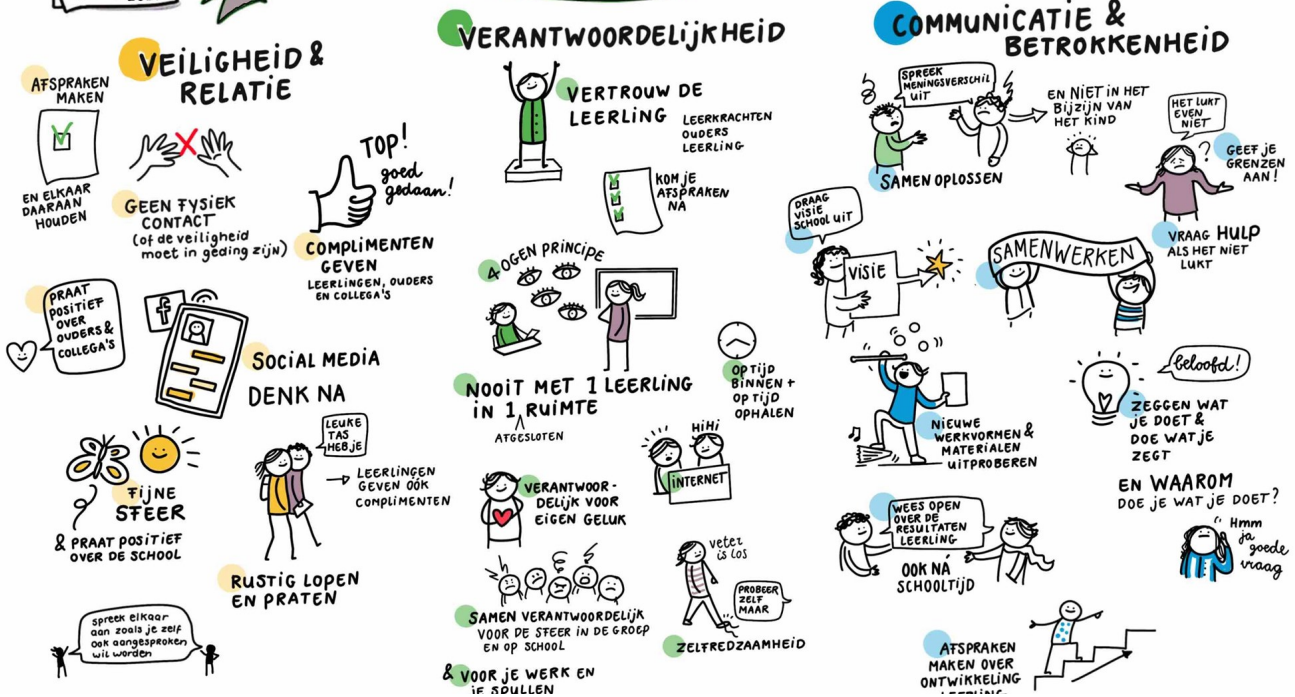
VEILIGHEID & RELATIE

AFSPRAKEN MAKEN

EN ELKAAR DAARAAN HOUDEN

GEEN FYSIEK CONTACT (of de veiligheid moet in geding zijn)

TOP! goed gedaan!

COMPLIMENTEN GEVEN
LEERLINGEN, OUDERS EN COLLEGA'S

PRAAT POSITIEF OVER OUDERS & COLLEGA'S

f

SOCIAL MEDIA
DENK NA

FIJNE SFEER
& PRAAT POSITIEF OVER DE SCHOOL

LEUKE TAS HEB JE

LEERLINGEN GEVEN OOK COMPLIMENTEN

RUSTIG LOPEN EN PRATEN

spreek elkaar aan zoals je zelf ook aangesproken wil worden

VERANTWOORDELIJKHEID

VERTROUW DE LEERLING
LEERKRACHTEN
OUDERS
LEERLING

KOM JE AFSPRAKEN NA

4 OGEN PRINCIPE

NOOIT MET 1 LEERLING IN 1 RUIMTE
AFGESLOTEN

OP TIJD BINNEN + OP TIJD OPHALEN

HIHI
INTERNET

VERANTWOORDELIJK VOOR EIGEN GELUK

veter is los

PROBEER ZELF MAAR

SAMEN VERANTWOORDELIJK VOOR DE SFEER IN DE GROEP EN OP SCHOOL

ZELFREDZAAMHEID

& VOOR JE WERK EN JE SPULLEN

COMMUNICATIE & BETROKKENHEID

SPREEK MENINGSVERSCHIL UIT

EN NIET IN HET BIJZIJN VAN HET KIND

SAMEN OPLOSSEN

HET LUKT EVEN NIET

GEEF JE GRENZEN AAN!

DRAAG VISIE SCHOOL UIT

VISIE

SAMENWERKEN

VRAAG HULP ALS HET NIET LUKT

NIEUWE WERKVORMEN & MATERIALEN UITPROBEREN

beloofd!

ZEGGEN WAT JE DOET & DOE WAT JE ZEGT

EN WAAROM DOE JE WAT JE DOET?

Hmm ja goede vraag

WEES OPEN OVER DE RESULTATEN LEERLING

OOK NÁ SCHOOLTIJD

AFSPRAKEN MAKEN OVER ONTWIKKELING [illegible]